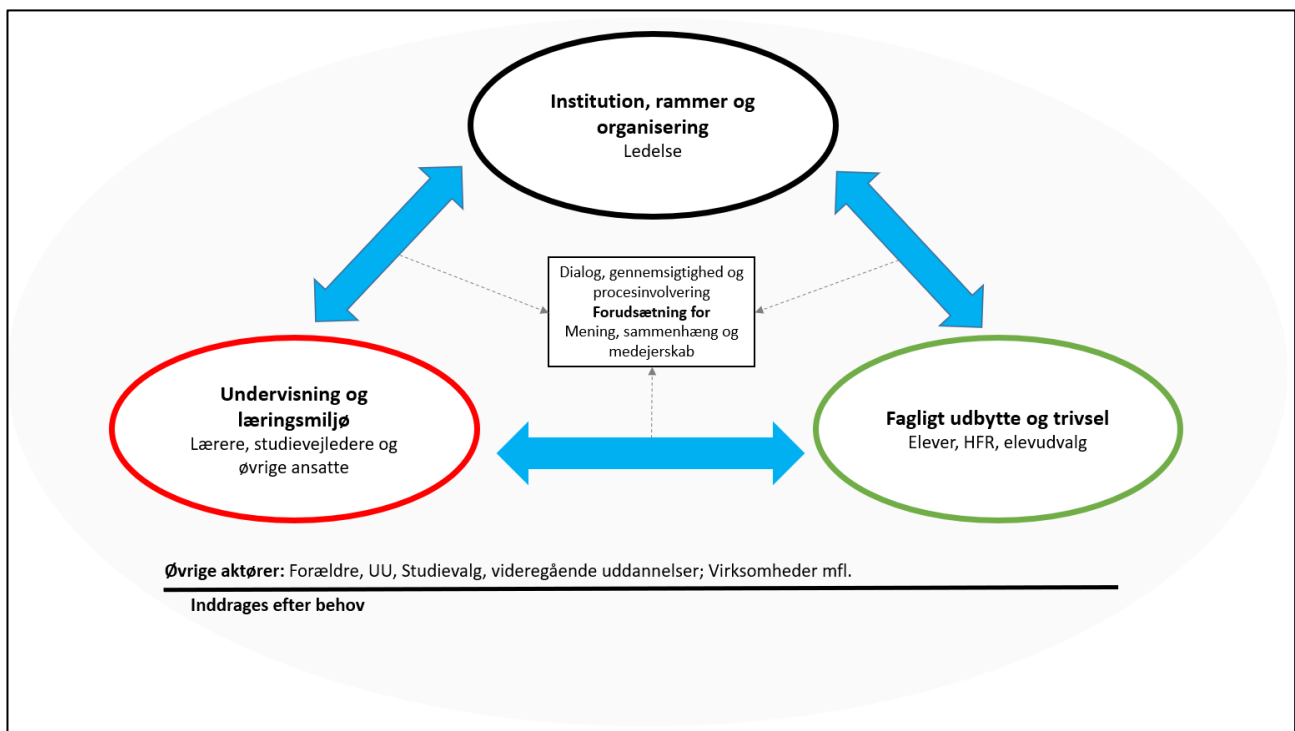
**Institution, rammer og organisering**
Ledelse

Dialog, gennemsigtighed og procesinvolvering
**Forudsætning for**
Mening, sammenhæng og medejerskab

**Undervisning og læringsmiljø**
Lærere, studievejledere og øvrige ansatte

**Fagligt udbytte og trivsel**
Elever, HFR, elevudvalg

**Øvrige aktører:** Forældre, UU, Studievalg, videregående uddannelser; Virksomheder mfl.

**Inddrages efter behov**